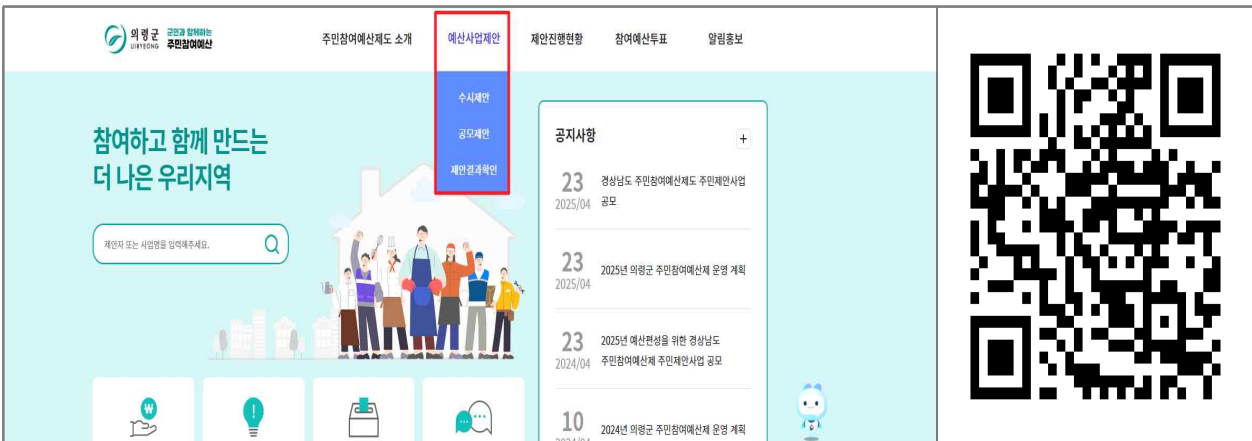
의령군 UIRYEONG 군민과 함께하는 주민참여예산

주민참여예산제도 소개
예산사업제안
제안진행현황
참여예산투표
알림홍보

수시제안
공모제안
제안결과확인

참여하고 함께 만드는
더 나은 우리지역

제안자 또는 사업명을 입력해주세요.

공지사항 +

23 2025/04 경상남도 주민참여예산제도 주민제안사업 공모

23 2025/04 2025년 의령군 주민참여예산제 운영 계획

23 2024/04 2025년 예산편성을 위한 경상남도 주민참여예산제 주민제안사업 공모

10 2024년 의령군 주민참여예산제 운영 계획